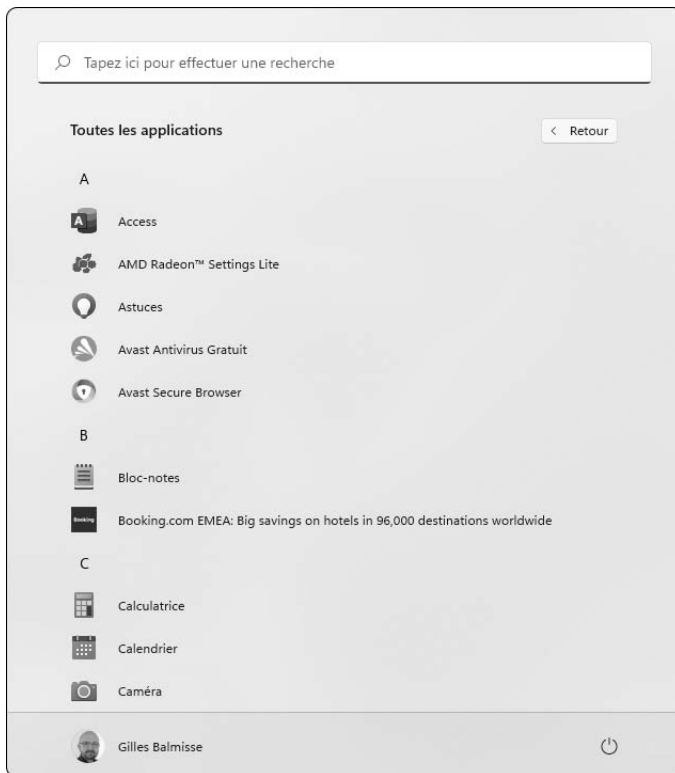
Tapez ici pour effectuer une recherche

Toutes les applications

< Retour

A

Access

AMD Radeon™ Settings Lite

Astuces

Avast Antivirus Gratuit

Avast Secure Browser

B

Bloc-notes

Booking

Booking.com EMEA: Big savings on hotels in 96,000 destinations worldwide

C

Calculatrice

Calendrier

Caméra

Gilles Balmisse